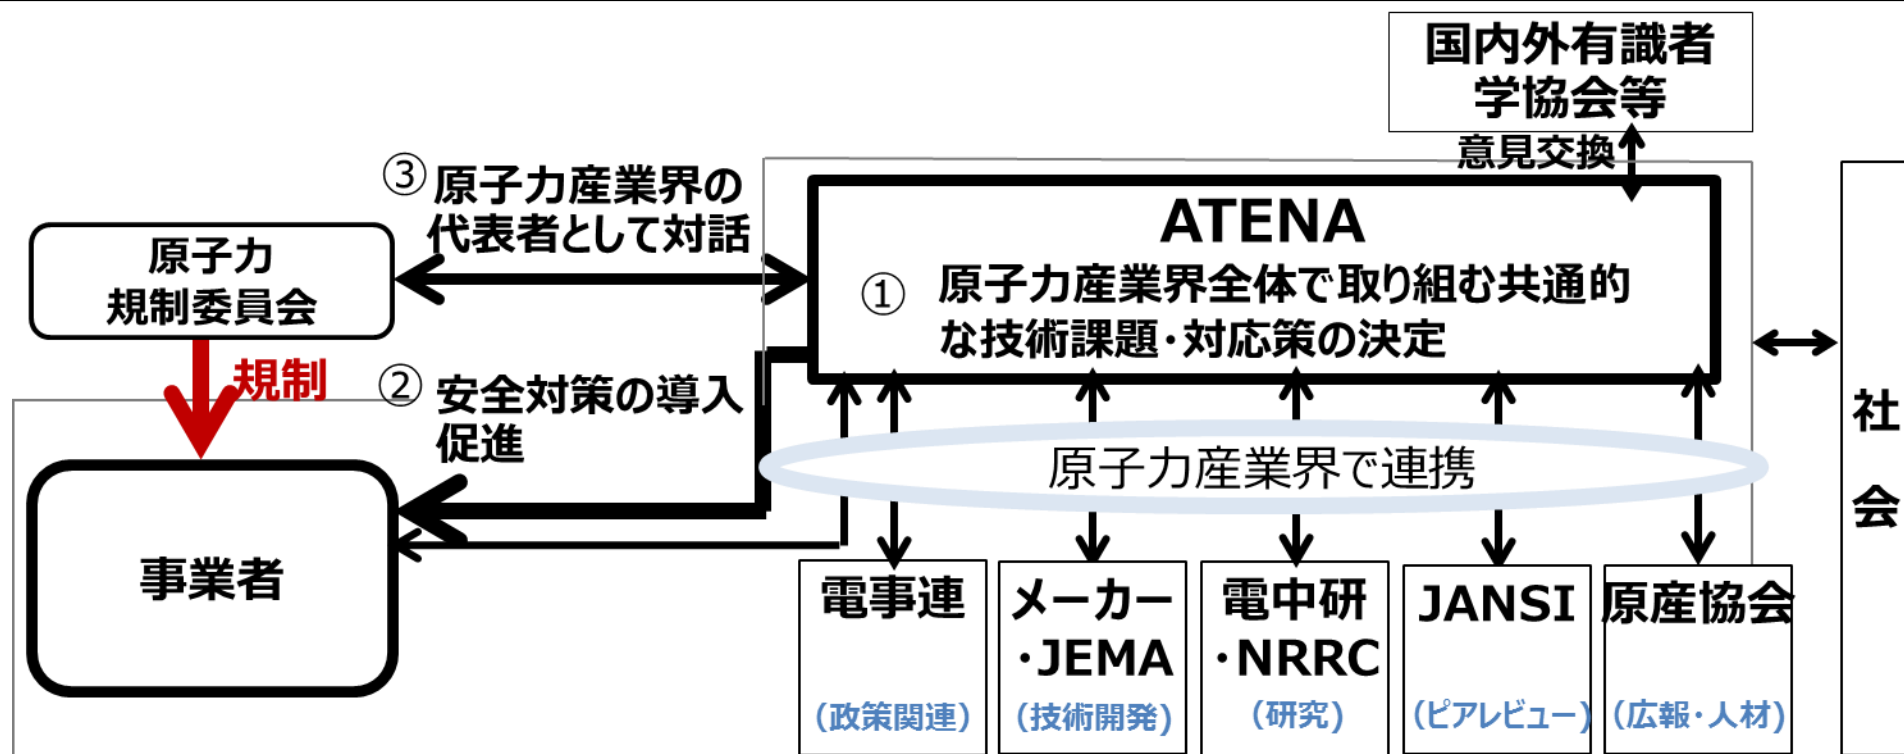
国内外有識者
学協会等

意見交換

③ 原子力産業界の代表者として対話

原子力
規制委員会

規制

② 安全対策の導入促進

事業者

ATENA

① 原子力産業界全体で取り組む共通的な技術課題・対応策の決定

原子力産業界で連携

電事連
(政策関連)

メーカー・JEMA
(技術開発)

電中研・NRRC
(研究)

JANSI
(ピアレビュー)

原産協会
(広報・人材)

社会